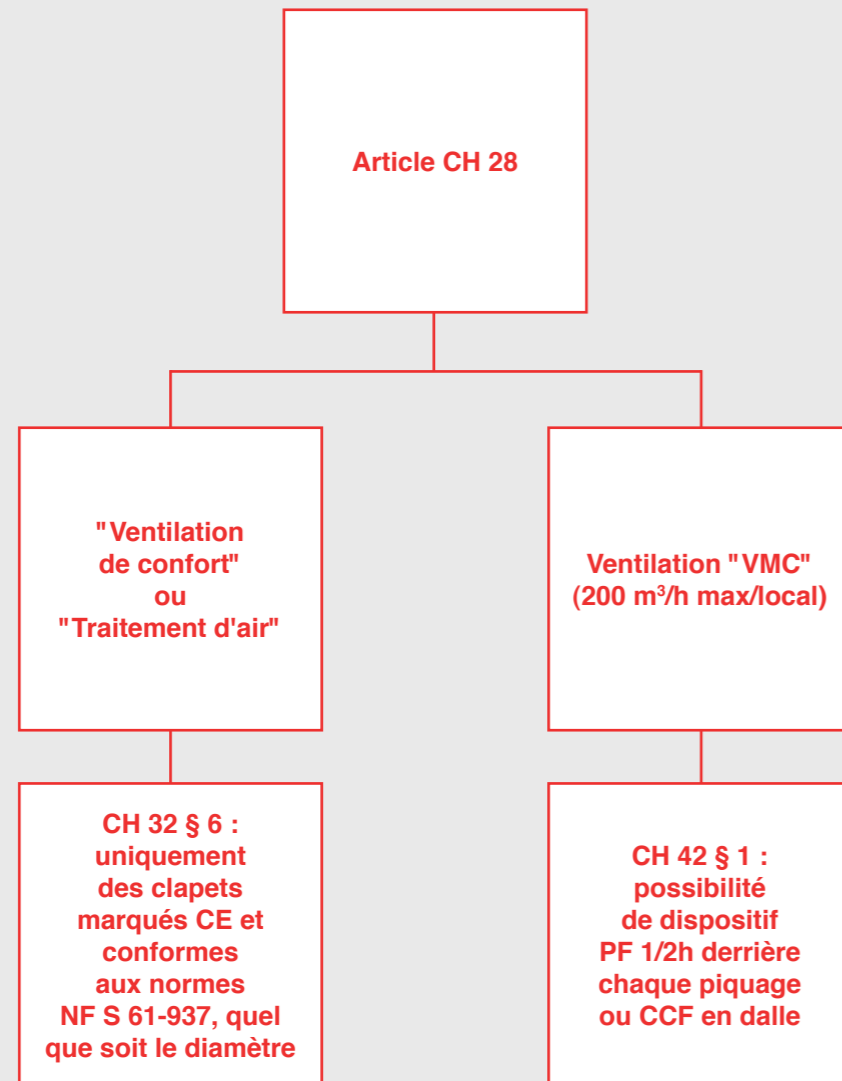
Article CH 28

"Ventilation de confort" ou "Traitement d'air"

Ventilation "VMC" (200 m$^3$/h max/local)

CH 32 § 6 : uniquement des clapets marqués CE et conformes aux normes NF S 61-937, quel que soit le diamètre

CH 42 § 1 : possibilité de dispositif PF 1/2h derrière chaque piquage ou CCF en dalle